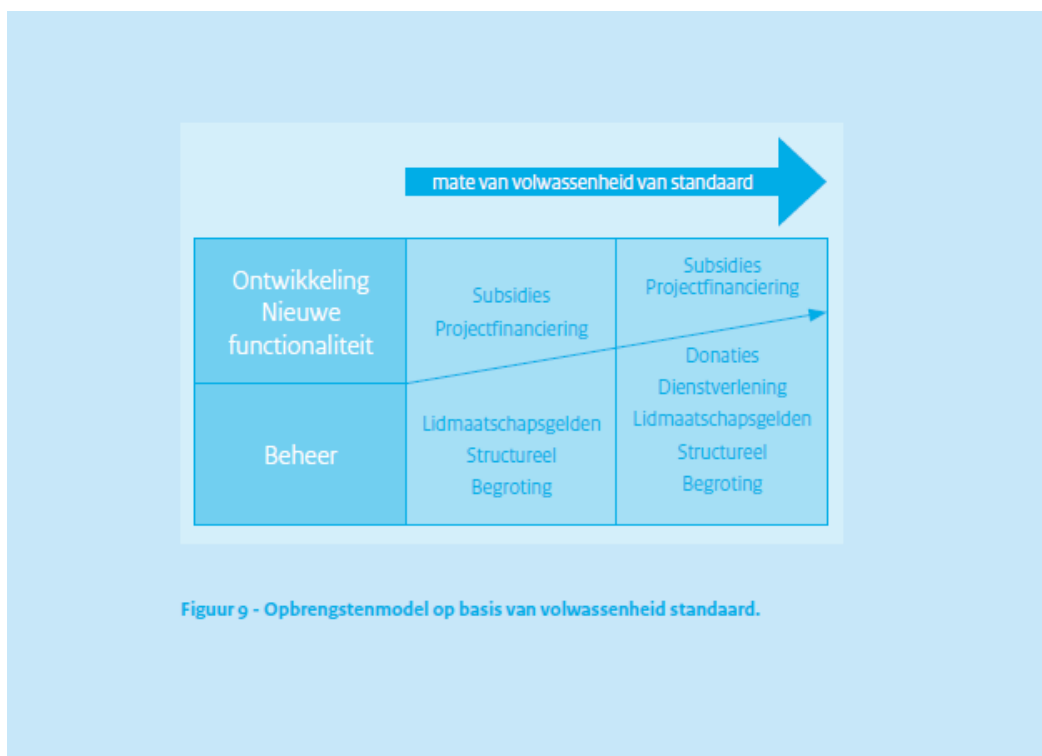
mate van volwassenheid van standaard

| | | |
|---|---|---|
| Ontwikkeling Nieuwe functionaliteit | Subsidies Projectfinanciering | Subsidies Projectfinanciering |
| Beheer | Lidmaatschapsgelden Structureel Begroting | Donaties Dienstverlening Lidmaatschapsgelden Structureel Begroting |

Figuur 9 - Opbrengstenmodel op basis van volwassenheid standaard.